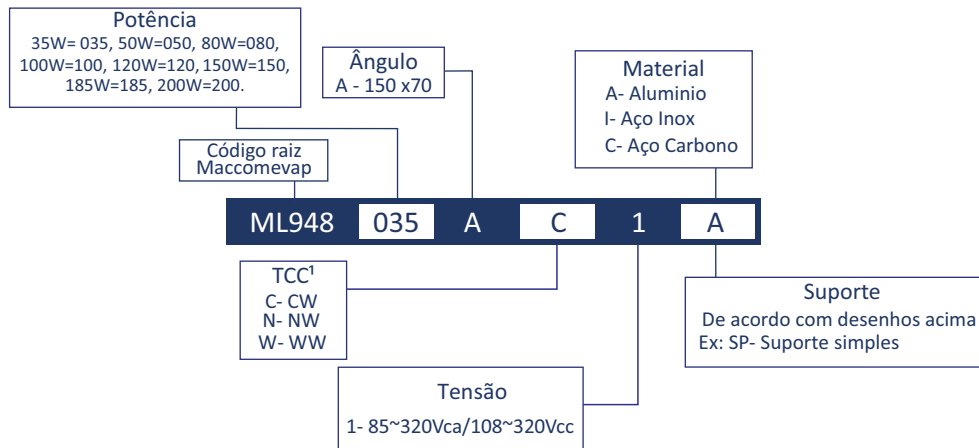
Potência
35W= 035, 50W=050, 80W=080, 100W=100, 120W=120, 150W=150, 185W=185, 200W=200.

Ângulo
A - 150 x70

Material
A- Aluminio
I- Aço Inox
C- Aço Carbono

Código raiz
Maccomevap

ML948 035 A C 1 A

TCC¹
C- CW
N- NW
W- WW

Suporte
De acordo com desenhos acima
Ex: SP- Suporte simples

Tensão
1- 85~320Vca/108~320Vcc